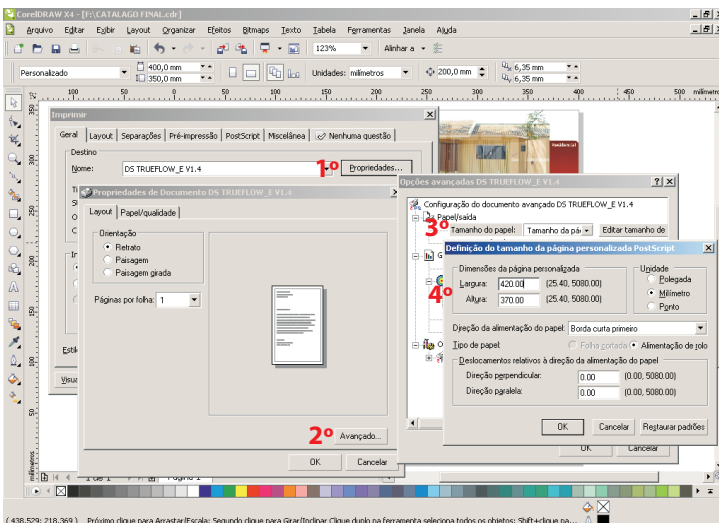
CorelDRAW X4 - [F:\CATALAGO FINAL.cdr]
Arquivo Editar Exibir Layout Organizar Efeitos Bitmaps Texto Tabela Ferramentas Janela Ajuda
123%
Alinhar a
Personalizado
400,0 mm
350,0 mm
Unidades: milímetros
200,0 mm
6,35 mm
6,35 mm
100 150 200 250 300 350 400 450 500 milímetros
Imprimir
Geral Layout Separações Pré-impressão PostScript Miscelânea Nenhuma questão
Destino
Nome: DS TRUEFLOW_E V1.4
1º Propriedades...
Propriedades de Documento DS TRUEFLOW_E V1.4
Layout Papel/qualidade
Orientação
Retrato
Paisagem
Paisagem girada
Páginas por folha: 1
2º Avançado...
OK Cancelar
Opções avançadas DS TRUEFLOW_E V1.4
Configuração do documento avançado DS TRUEFLOW_E V1.4
Papel/saída
3º Tamanho do papel: Tamanho da pá Editar tamanho de
Definição do tamanho da página personalizada PostScript
Dimensões da página personalizada
4º Largura: 420.00 (25.40, 5080.00)
Altura: 370.00 (25.40, 5080.00)
Unidade
Polegada
Milímetro
Ponto
Direção da alimentação do papel: Borda curta primeiro
Tipo de papel: Folha cortada Alimentação de rolo
Deslocamentos relativos à direção da alimentação do papel
Direção perpendicular: 0.00 (0.00, 5080.00)
Direção paralela: 0.00 (0.00, 5080.00)
OK Cancelar Restaurar padrões
OK
Esti
Visua
1 de 1 Página 1
OK Cancelar
( 438,529; 218,369 ) Próximo clique para Arrastar/Escala; Segundo clique para Girar/Inclinar Clique duplo na ferramenta seleciona todos os objetos; Shift+clique pa...